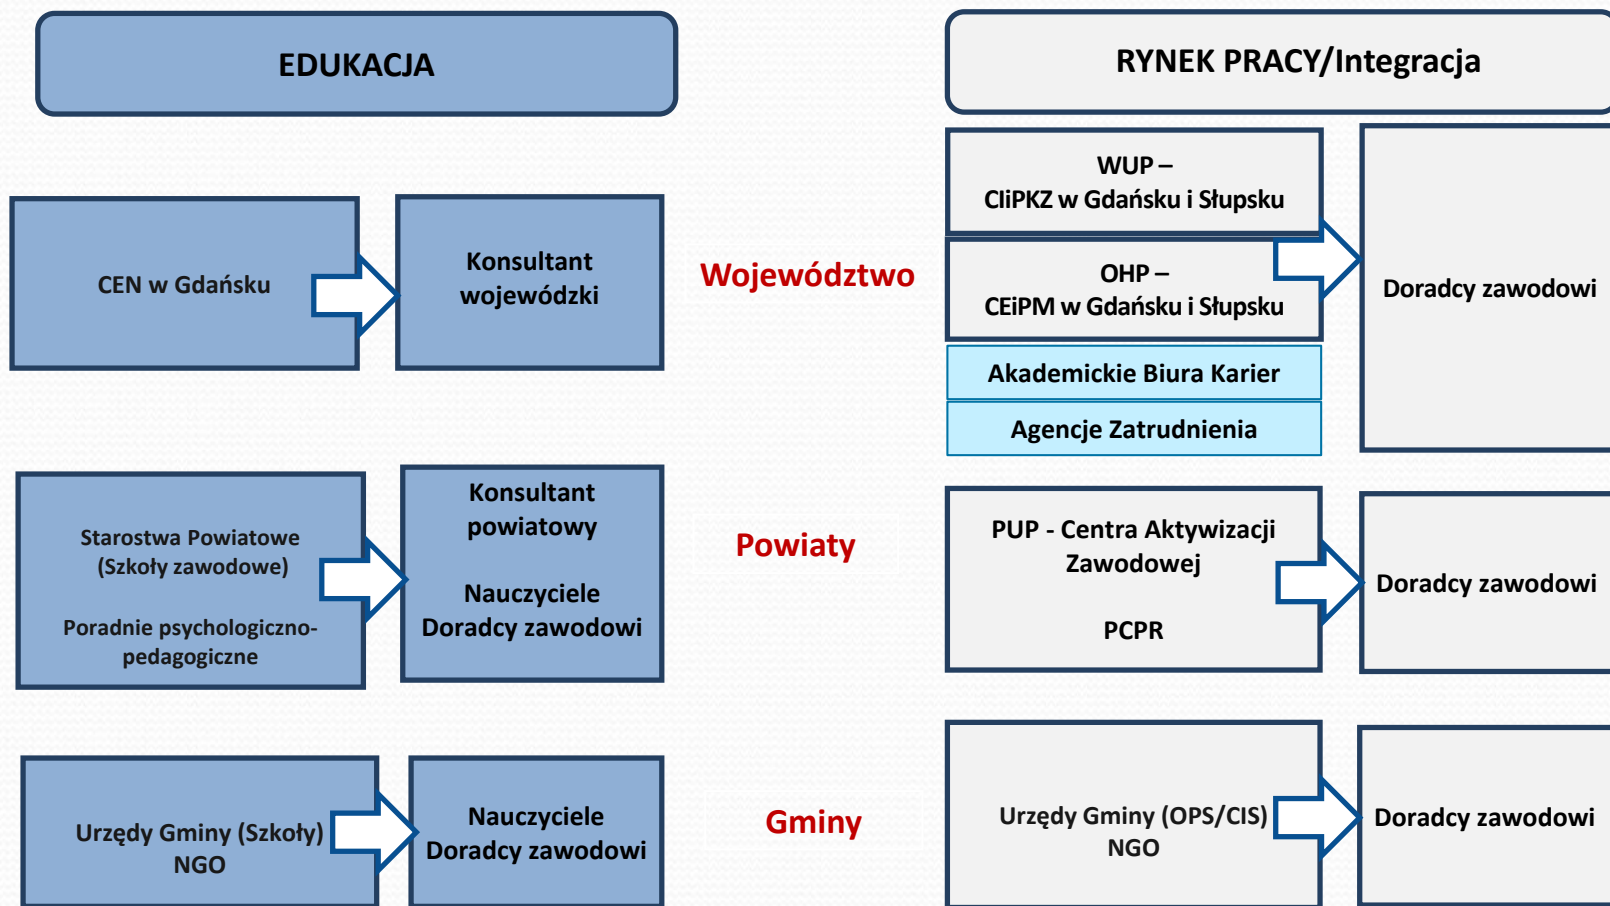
EDUKACJA

RYNEK PRACY/Integracja

CEN w Gdańsku

Konsultant wojewódzki

Województwo

WUP – CIiPKZ w Gdańsku i Słupsku

OHP – CEiPM w Gdańsku i Słupsku

Akademickie Biura Karier

Agencje Zatrudnienia

Doradcy zawodowi

Starostwa Powiatowe (Szkoły zawodowe)

Poradnie psychologiczno-pedagogiczne

Konsultant powiatowy

Nauczyciele Doradcy zawodowi

Powiaty

PUP - Centra Aktywizacji Zawodowej

PCPR

Doradcy zawodowi

Urzędy Gminy (Szkoły) NGO

Nauczyciele Doradcy zawodowi

Gminy

Urzędy Gminy (OPS/CIS) NGO

Doradcy zawodowi